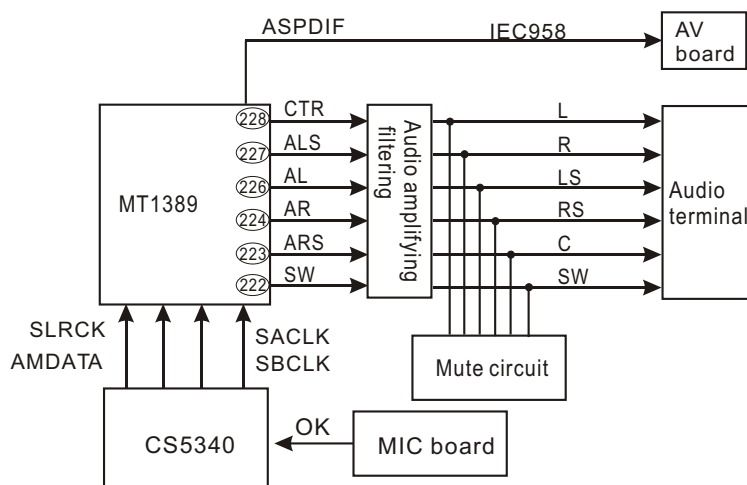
ASPDIF

IEC958

AV board

MT1389

228 CTR

227 ALS

226 AL

224 AR

223 ARS

222 SW

Audio amplifying filtering

L

R

LS

RS

C

SW

Audio terminal

SLRCK
AMDATA

SACLK
SBCLK

Mute circuit

CS5340

OK

MIC board